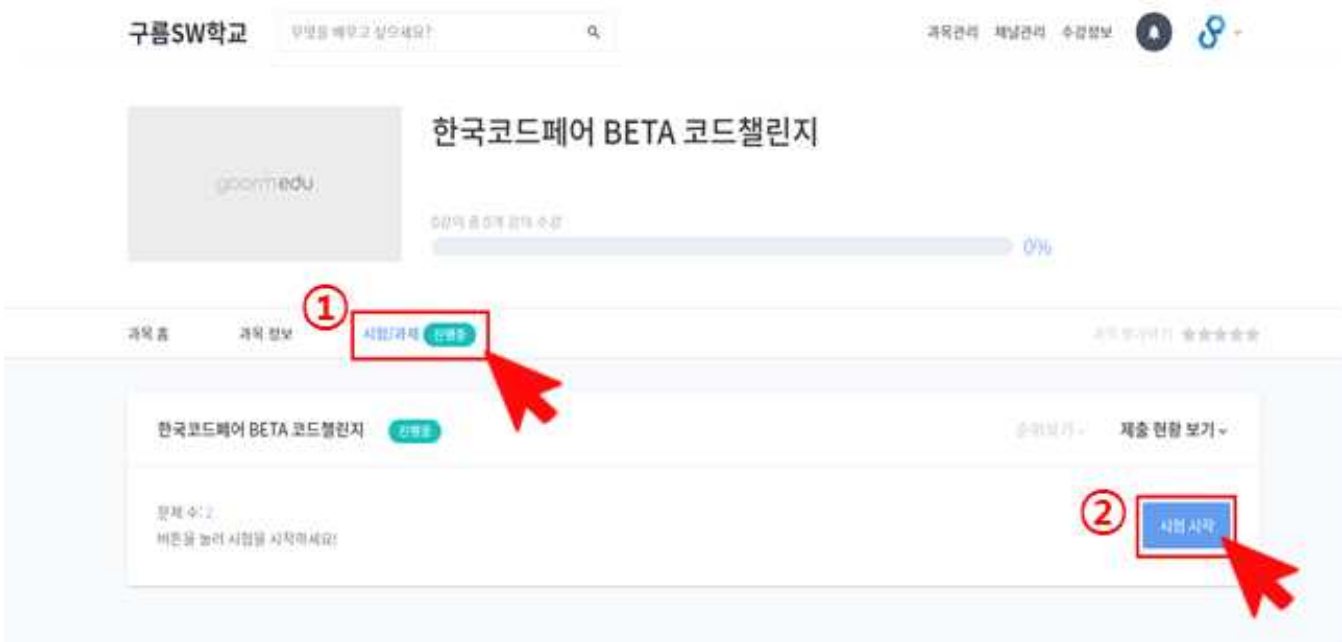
구름SW학교

무엇을 배우고 싶으세요?

과목관리 채널관리 수강정보

goormedu

한국코드페어 BETA 코드챌린지

0강의 중 0개 강의 수강

0%

①

과목 홈 과목 정보 시험/과제 진행중

과목 평가하기 ★★★★★

한국코드페어 BETA 코드챌린지 진행중

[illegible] 제출 현황 보기

문제 수: 2
버튼을 눌러 시험을 시작하세요!

②

시험 시작